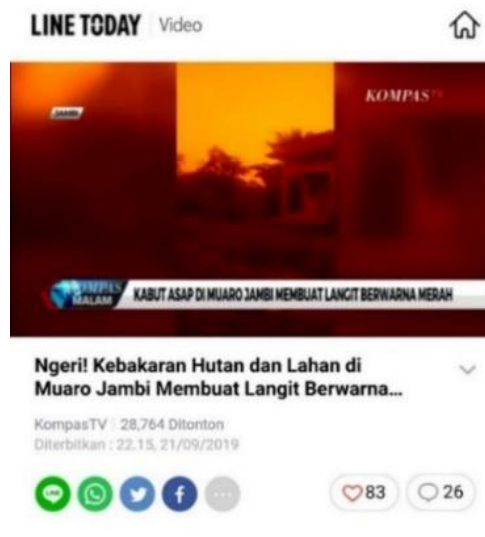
LINE TODAY | Video

KOMPAS TV

JAMBI

KOMPAS MALAM

KABUT ASAP DI MUARO JAMBI MEMBUAT LANGIT BERWARNA MERAH

Ngeri! Kebakaran Hutan dan Lahan di Muaro Jambi Membuat Langit Berwarna...

KompasTV | 28,764 Ditonton
Diterbitkan : 22.15, 21/09/2019

LINE

83 26